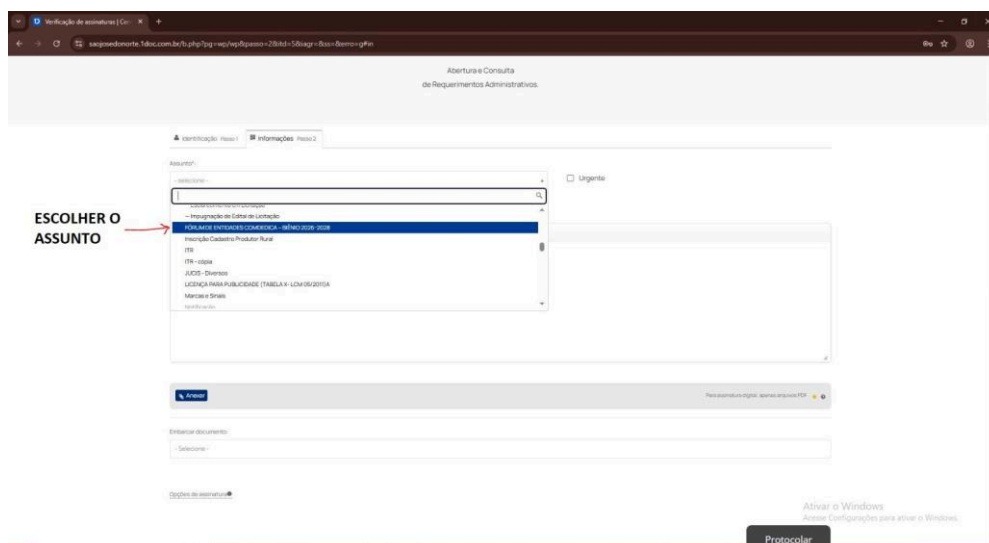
Verificação de assinaturas | Co ×

saojosedonorte.1doc.com.br/b.php?pg=wp/wp&passo=2&itd=5&iagr=&ss=&erro=g#in

Abertura e Consulta
de Requerimentos Administrativos.

Identificação Passo 1 Informações Passo 2

Assunto*:

- Selecione -

Urgente

ESCOLHER O ASSUNTO

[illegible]

-- Impugnação de Edital de Licitação

FÓRUM DE ENTIDADES COMDEDICA - BIÊNIO 2026-2028

Inscrição Cadastro Produtor Rural

ITR

ITR - cópia

JUCIS - Diversos

LICENÇA PARA PUBLICIDADE (TABELA X - LCM 05/2010)A

Marcas e Sinais

Notificação

Anexar

Para assinatura digital: apenas arquivos PDF

Embarcar documento:

- Selecione -

Opções de assinatura

Ativar o Windows
Acesse Configurações para ativar o Windows.

Protocolar